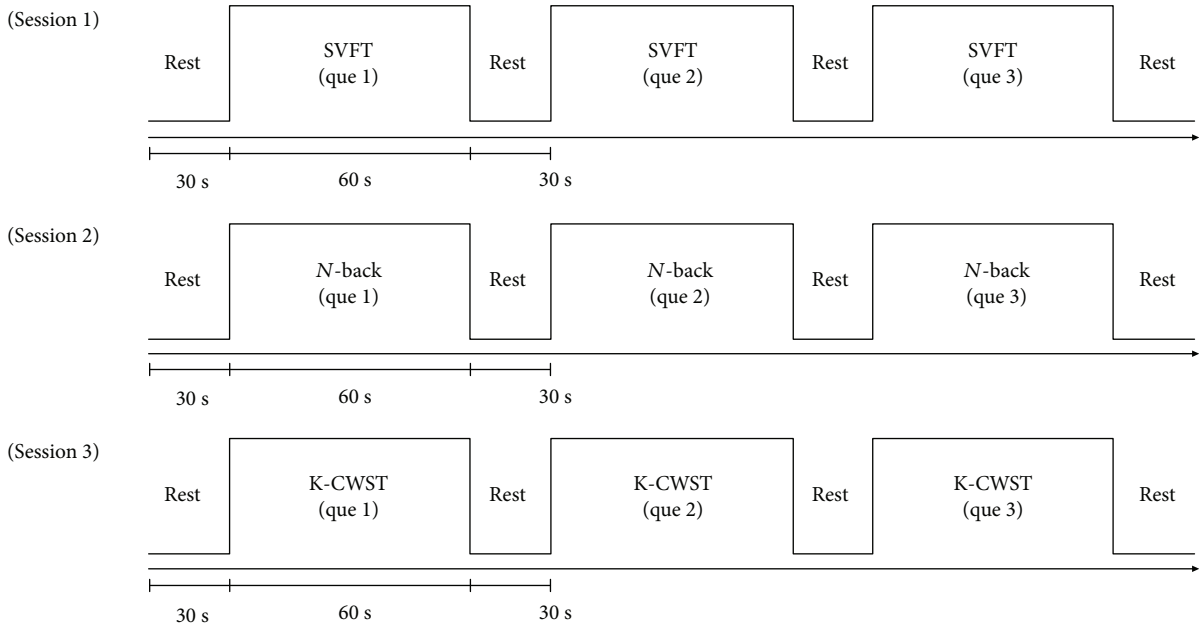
(Session 1)

Rest

SVFT
(que 1)

Rest

SVFT
(que 2)

Rest

SVFT
(que 3)

Rest

30 s

60 s

30 s

(Session 2)

Rest

N-back
(que 1)

Rest

N-back
(que 2)

Rest

N-back
(que 3)

Rest

30 s

60 s

30 s

(Session 3)

Rest

K-CWST
(que 1)

Rest

K-CWST
(que 2)

Rest

K-CWST
(que 3)

Rest

30 s

60 s

30 s